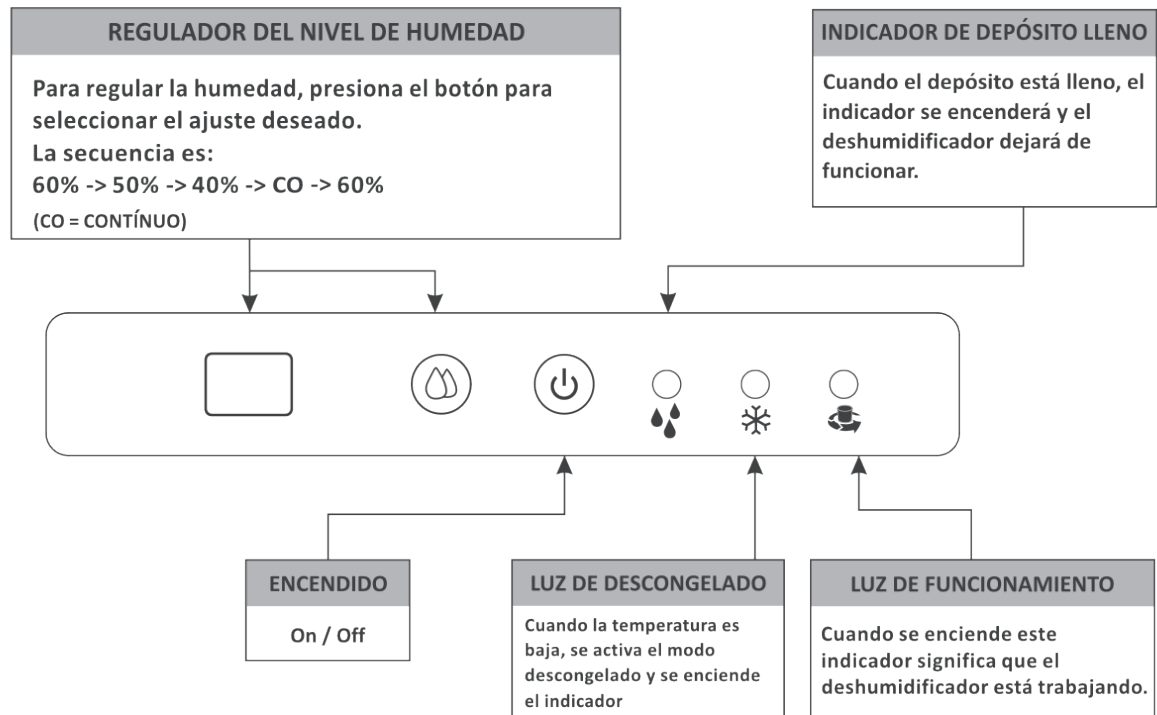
REGULADOR DEL NIVEL DE HUMEDAD

Para regular la humedad, presiona el botón para seleccionar el ajuste deseado.
La secuencia es:
60% -> 50% -> 40% -> CO -> 60%
(CO = CONTÍNUO)

INDICADOR DE DEPÓSITO LLENO

Cuando el depósito está lleno, el indicador se encenderá y el deshumidificador dejará de funcionar.

ENCENDIDO

On / Off

LUZ DE DESCONGELADO

Cuando la temperatura es baja, se activa el modo descongelado y se enciende el indicador

LUZ DE FUNCIONAMIENTO

Cuando se enciende este indicador significa que el deshumidificador está trabajando.